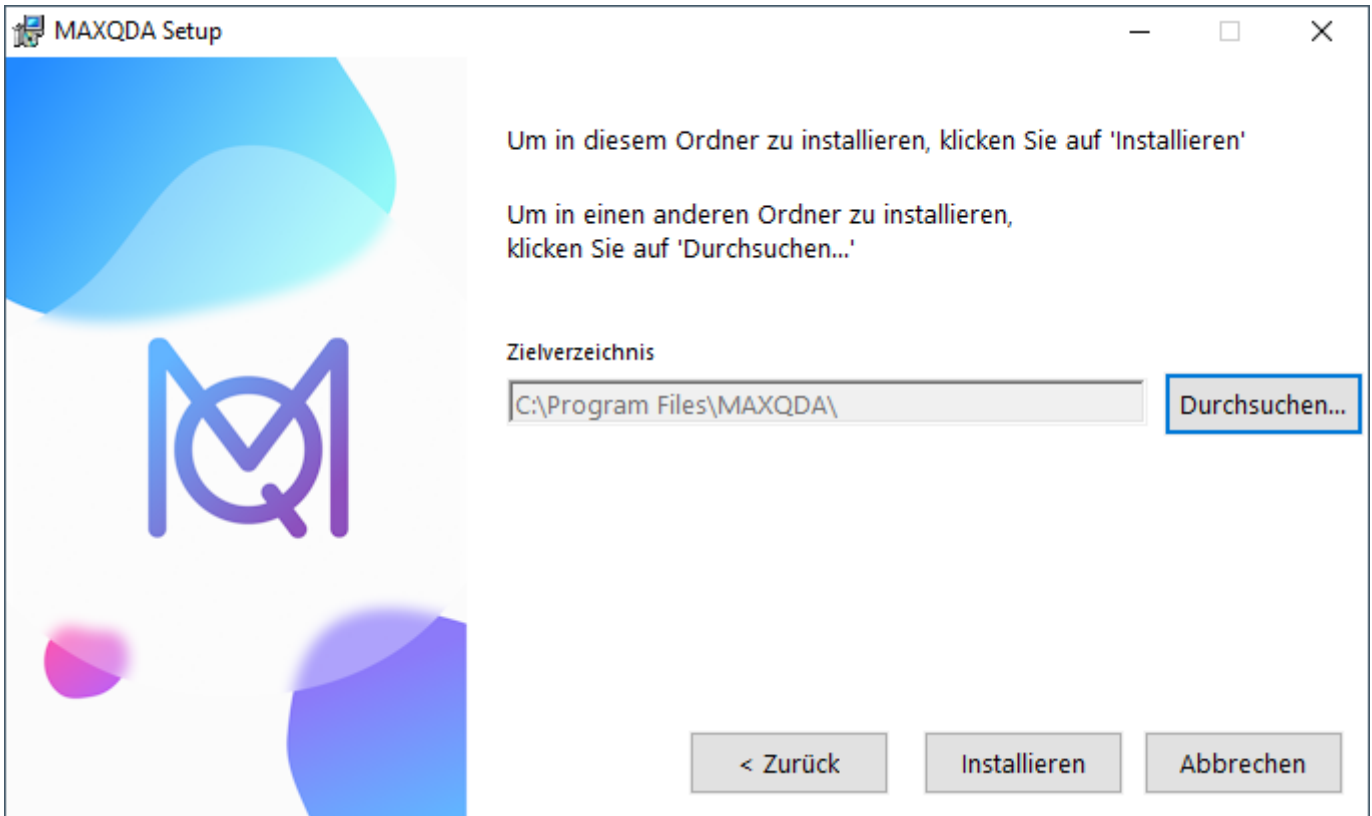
MAXQDA Setup

Um in diesem Ordner zu installieren, klicken Sie auf 'Installieren'

Um in einen anderen Ordner zu installieren,
klicken Sie auf 'Durchsuchen...'

Zielverzeichnis

C:\Program Files\MAXQDA\

Durchsuchen...

< Zurück

Installieren

Abbrechen